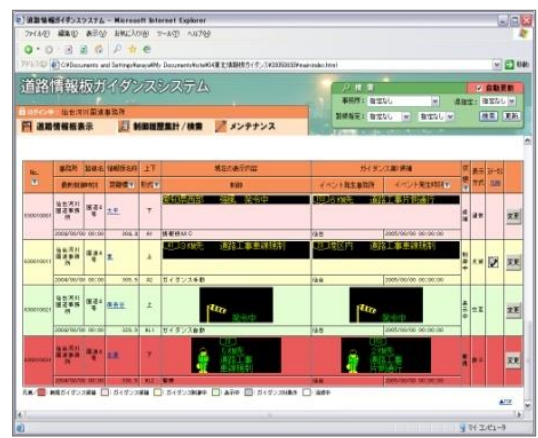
道路情報板ガイダンスシステム - Microsoft Internet Explorer

ファイル(F) 編集(E) 表示(V) お気に入り(A) ツール(T) ヘルプ(H)

C:¥Documents and Settings¥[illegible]¥My Documents¥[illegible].html

移動

道路情報板ガイダンスシステム

ログイン中：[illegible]

道路情報板表示

制御履歴集計／検索

メンテナンス

検索

自動更新

事務所：指定なし

路線指定：指定なし

指定なし

道路種：指定なし

指定なし

検索

更新

| No. | 事務所 | 路線名 | 情報板名称 | 上下 | 現在の表示内容 | ガイダンス選択情報 | | | | | |
|---|---|---|---|---|---|---|---|---|---|---|---|
| | 最新制御時刻 | | 距離標 | 形式 | 制御 | イベント発生箇所 | イベント発生時刻 | | | | |
| | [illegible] | 国道4号 | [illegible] | 下 | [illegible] | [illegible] | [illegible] | | | | 変更 |
| | 2005/00/00 00:00 | | | | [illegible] | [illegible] | 2005/00/00 00:00 | | | | |
| | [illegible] | 国道4号 | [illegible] | 上 | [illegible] 道路工事車線規制 | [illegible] 道路工事車線規制 | | | | | 変更 |
| | 2005/00/00 00:00 | | | | ガイダンス事前 | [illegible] | 2005/00/00 00:00 | | | | |
| | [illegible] | 国道4号 | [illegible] | | 降雪中 | 降雪中 | | | | | 変更 |
| | 2005/00/00 00:00 | | | | ガイダンス自動 | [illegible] | 2005/00/00 00:00 | | | | |
| | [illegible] | 国道4号 | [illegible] | | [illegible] 道路工事 片側通行 | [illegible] 道路工事 片側通行 | | | | | 変更 |
| | 2005/00/00 00:00 | | | | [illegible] | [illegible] | 2005/00/00 00:00 | | | | |

凡例： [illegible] ガイダンス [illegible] ガイダンス制御中 表示中 ガイダンス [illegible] 通信中

マイ コンピュータ